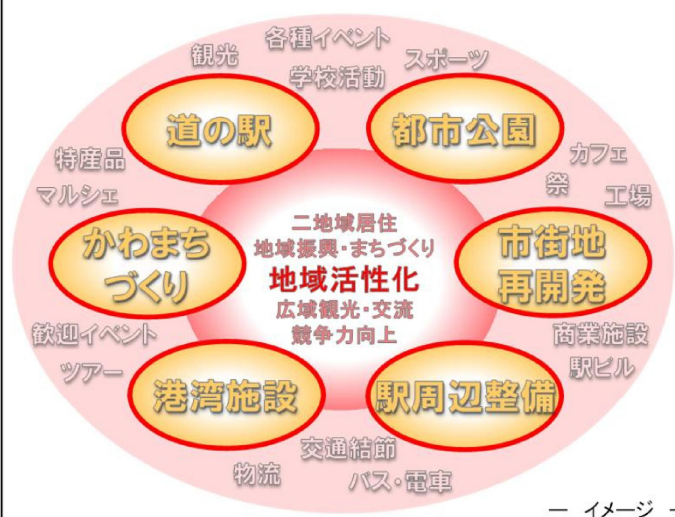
観光
各種イベント
学校活動
スポーツ

道の駅

都市公園

特産品
マルシェ

カフェ
祭
工場

かわまちづくり

二地域居住
地域振興・まちづくり
地域活性化
広域観光・交流
競争力向上

市街地再開発

歓迎イベント
ツアー

商業施設
駅ビル

港湾施設

駅周辺整備

交通結節
物流
バス・電車

— イメージ —